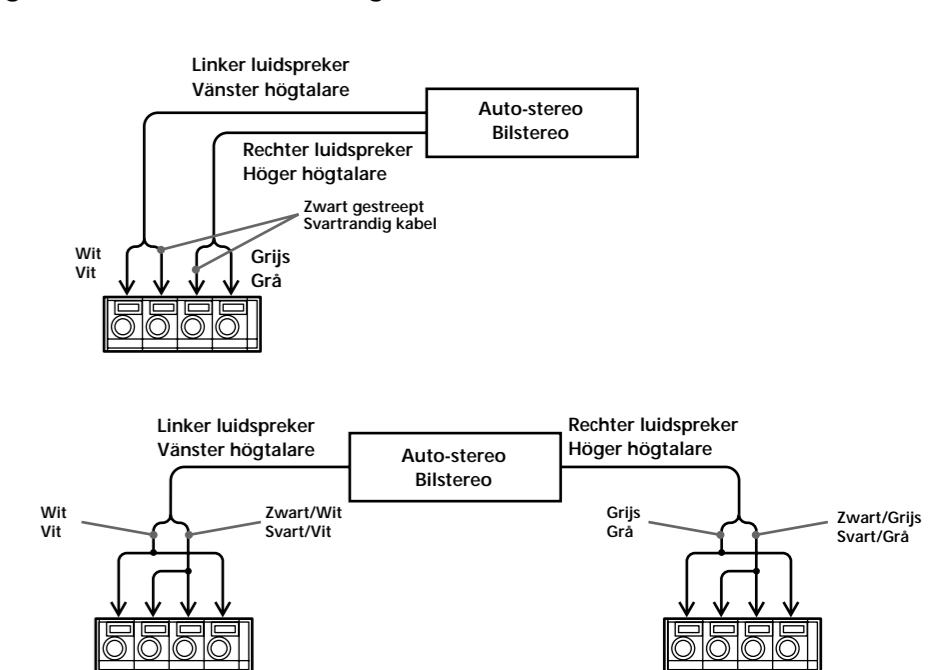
Linker luidspreker
Vänster högtalare

Auto-stereo
Bilstereo

Rechter luidspreker
Höger högtalare

Zwart gestreept
Svartrandig kabel

Wit
Vit

Grijs
Grå

Linker luidspreker
Vänster högtalare

Auto-stereo
Bilstereo

Rechter luidspreker
Höger högtalare

Wit
Vit

Zwart/Wit
Svart/Vit

Grijs
Grå

Zwart/Grijs
Svart/Grå